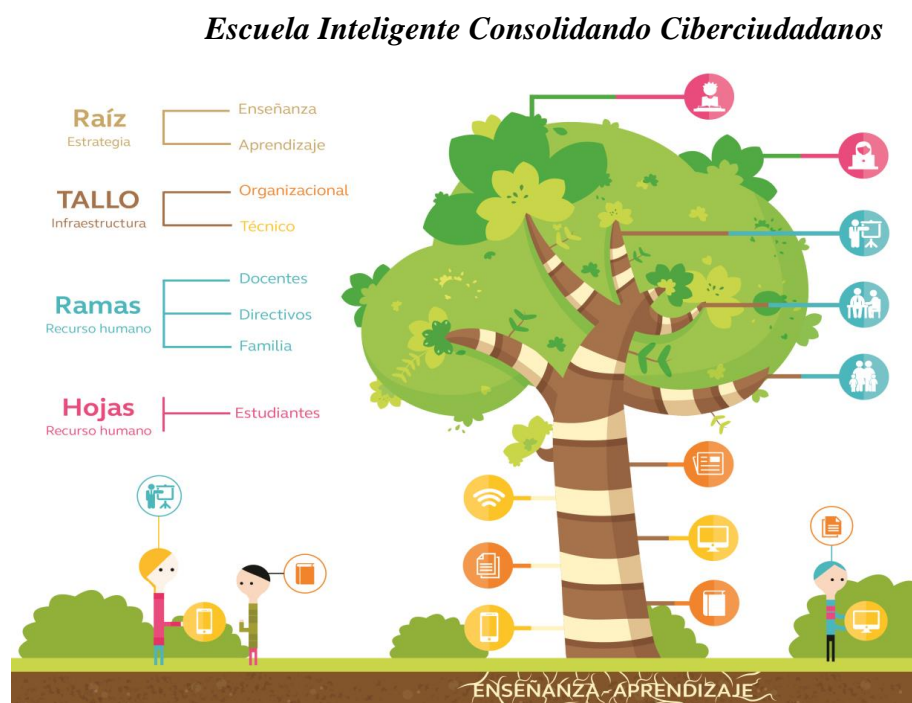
Escuela Inteligente Consolidando Ciberciudadanos

Raíz
Estrategia

Enseñanza

Aprendizaje

TALLO
Infraestructura

Organizacional

Técnico

Ramas
Recurso humano

Docentes

Directivos

Familia

Hojas
Recurso humano

Estudiantes

ENSEÑANZA - APRENDIZAJE